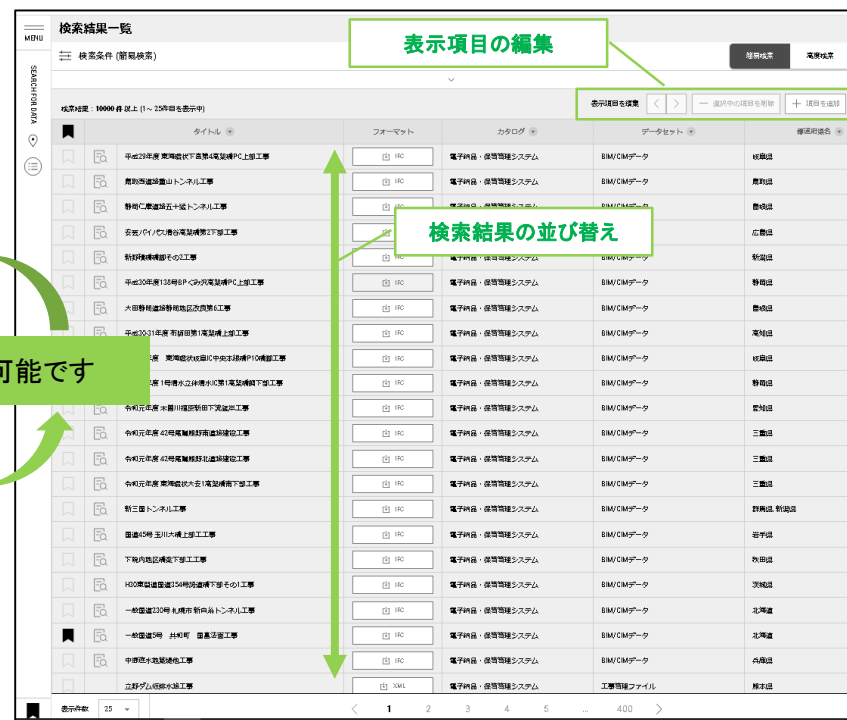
MENU

SEARCH FOR DATA

検索結果一覧

検索条件 (簡易検索)

表示項目の編集

簡易検索 高度検索

検索結果：10000 件以上 (1～25件目を表示中)

表示項目を編集 選択中の項目を削除 項目を追加

検索結果の並び替え

可能です

| | | タイトル | フォーマット | カタログ | データセット | 都道府県名 |
|---|---|---|---|---|---|---|
| | | 平成29年度 東海環状下呂第4高架橋PC上部工事 | IFC | 電子納品・保管管理システム | BIM/CIMデータ | 岐阜県 |
| | | 鳥取西道路重山トンネル工事 | IFC | 電子納品・保管管理システム | BIM/CIMデータ | 鳥取県 |
| | | 静岡仁摩道路五十猛トンネル工事 | IFC | 電子納品・保管管理システム | BIM/CIMデータ | 島根県 |
| | | 安芸バイパス境谷高架橋第2下部工事 | IFC | 電子納品・保管管理システム | BIM/CIMデータ | 広島県 |
| | | 新耕野橋橋脚その2工事 | IFC | 電子納品・保管管理システム | BIM/CIMデータ | 新潟県 |
| | | 平成30年度138号BPぐみ沢高架橋PC上部工事 | IFC | 電子納品・保管管理システム | BIM/CIMデータ | 静岡県 |
| | | 大田静間道路静間地区改良第6工事 | IFC | 電子納品・保管管理システム | BIM/CIMデータ | 島根県 |
| | | 平成30-31年度 和田第1高架橋上部工事 | IFC | 電子納品・保管管理システム | BIM/CIMデータ | 高知県 |
| | | 年度 東海環状岐阜IC中央本線橋P10橋脚工事 | IFC | 電子納品・保管管理システム | BIM/CIMデータ | 岐阜県 |
| | | 年度 1号清水立体清水IC第1高架橋下部工事 | IFC | 電子納品・保管管理システム | BIM/CIMデータ | 静岡県 |
| | | 令和元年度 木曽川堤防新田下流築堤工事 | IFC | 電子納品・保管管理システム | BIM/CIMデータ | 愛知県 |
| | | 令和元年度 42号尾鷲熊野南道路建設工事 | IFC | 電子納品・保管管理システム | BIM/CIMデータ | 三重県 |
| | | 令和元年度 42号尾鷲熊野北道路建設工事 | IFC | 電子納品・保管管理システム | BIM/CIMデータ | 三重県 |
| | | 令和元年度 東海環状大安1高架橋南下部工事 | IFC | 電子納品・保管管理システム | BIM/CIMデータ | 三重県 |
| | | 新三国トンネル工事 | IFC | 電子納品・保管管理システム | BIM/CIMデータ | 群馬県, 新潟県 |
| | | 国道45号 玉川大橋上部工工事 | IFC | 電子納品・保管管理システム | BIM/CIMデータ | 岩手県 |
| | | 下院内地区橋梁下部工工事 | IFC | 電子納品・保管管理システム | BIM/CIMデータ | 秋田県 |
| | | H30栗橋道道354号改良橋下部その1工事 | IFC | 電子納品・保管管理システム | BIM/CIMデータ | 茨城県 |
| | | 一般国道230号 札幌市 新白糸トンネル工事 | IFC | 電子納品・保管管理システム | BIM/CIMデータ | 北海道 |
| | | 一般国道5号 共和町 国富改良工事 | IFC | 電子納品・保管管理システム | BIM/CIMデータ | 北海道 |
| | | 中原改水路築造他工事 | IFC | 電子納品・保管管理システム | BIM/CIMデータ | 兵庫県 |
| | | 立野ダム減勢水路工事 | XML | 電子納品・保管管理システム | 工事管理ファイル | 熊本県 |

表示件数 25

1 2 3 4 5 … 400